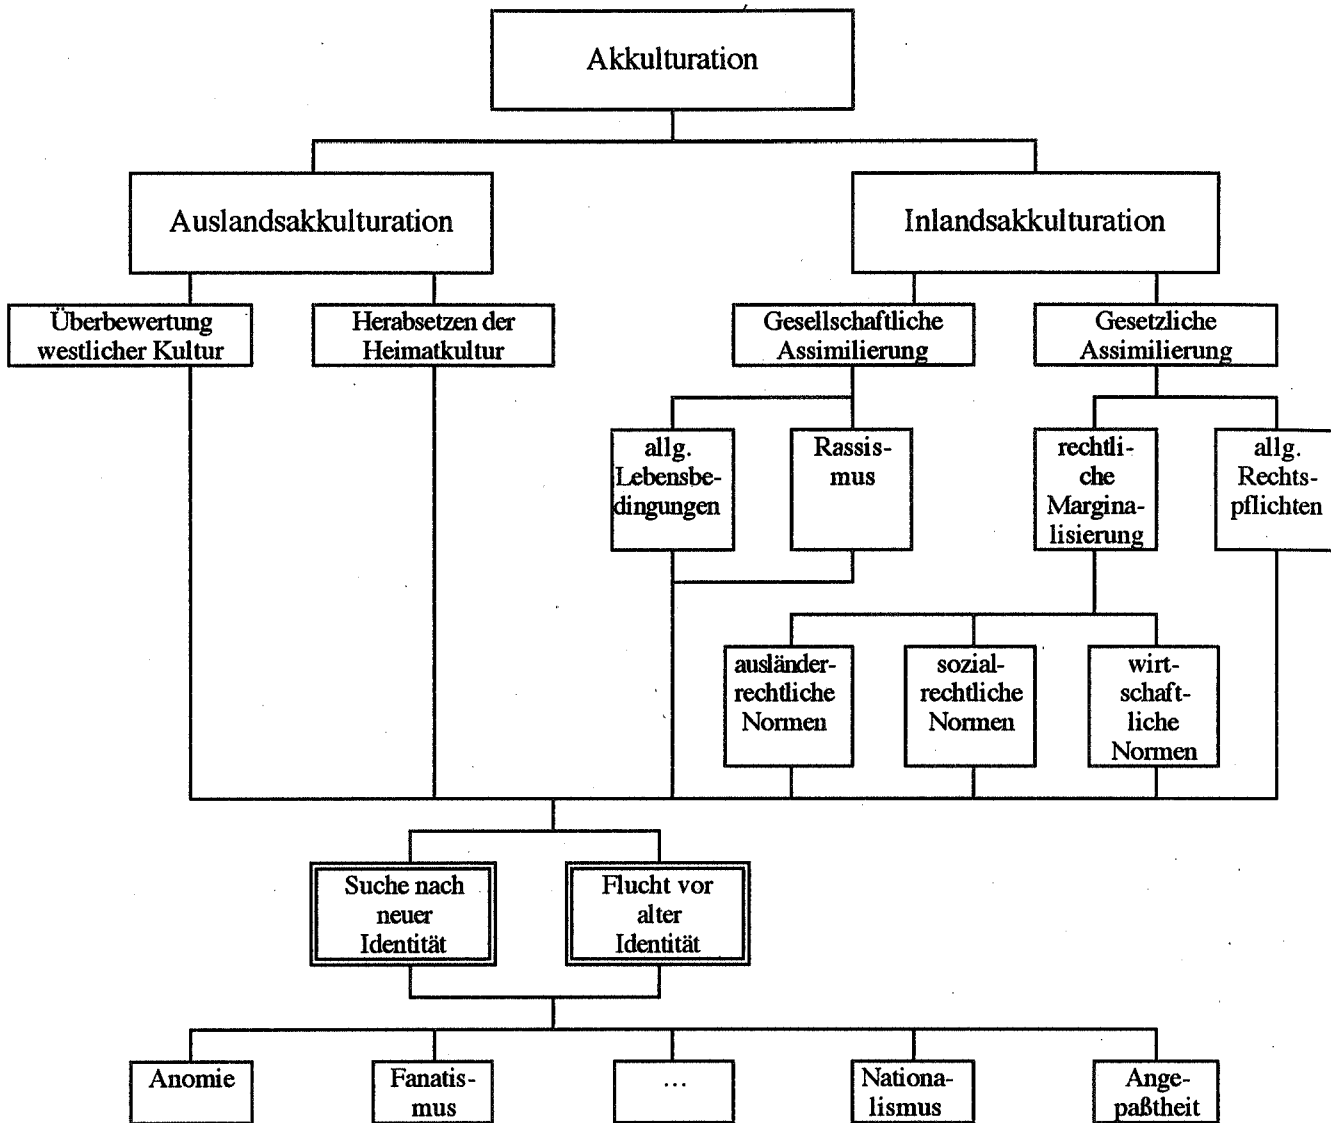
Akkulturation

Auslandsakkulturation

Inlandsakkulturation

Überbewertung westlicher Kultur

Herabsetzen der Heimatkultur

Gesellschaftliche Assimilierung

Gesetzliche Assimilierung

allg. Lebensbedingungen

Rassismus

rechtliche Marginalisierung

allg. Rechtspflichten

ausländerrechtliche Normen

sozialrechtliche Normen

wirtschaftliche Normen

Suche nach neuer Identität

Flucht vor alter Identität

Anomie

Fanatismus

...

Nationalismus

Angepaßtheit